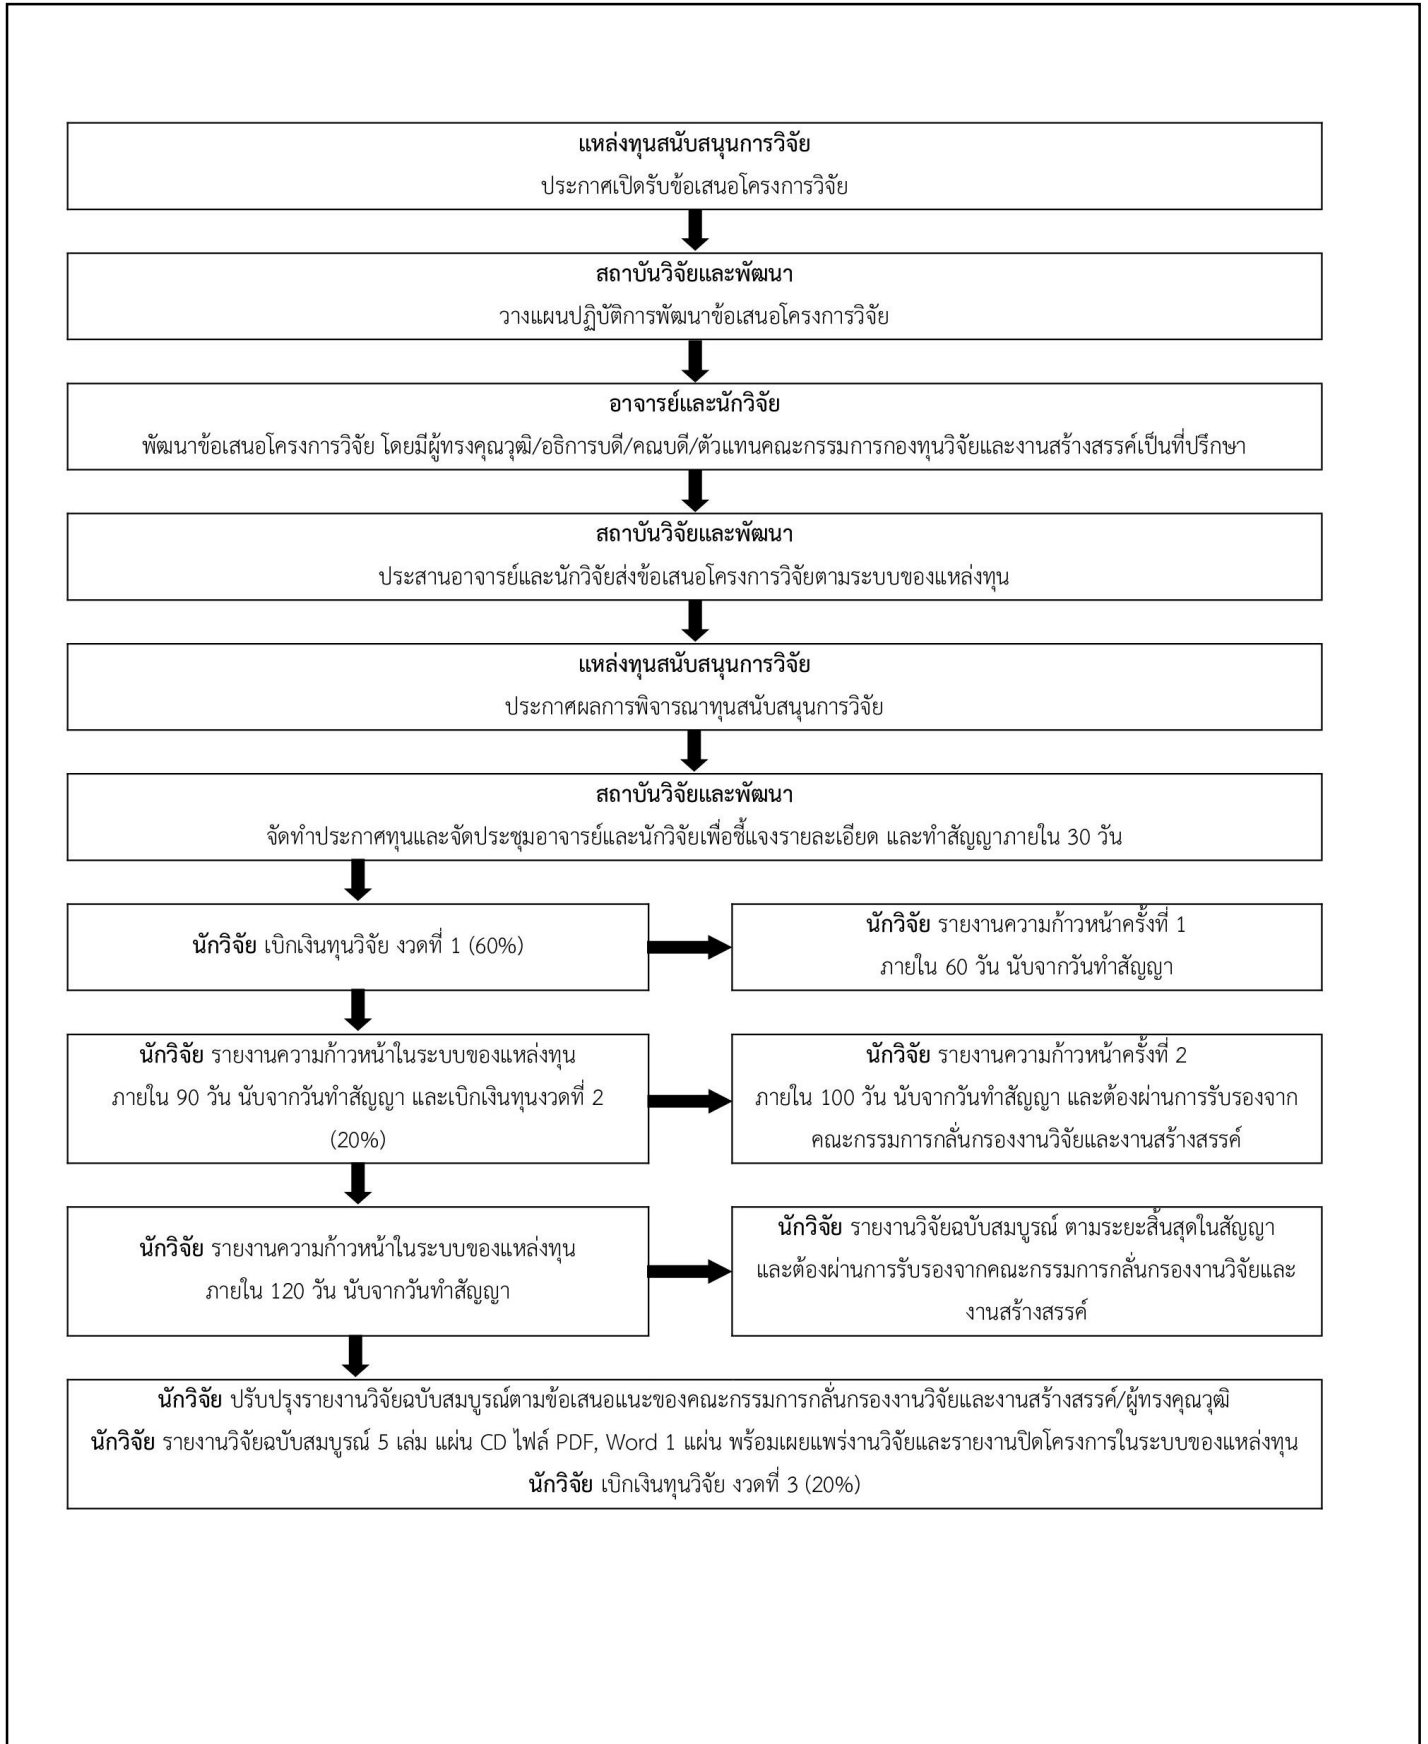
แหล่งทุนสนับสนุนการวิจัย
ประกาศเปิดรับข้อเสนอโครงการวิจัย

สถาบันวิจัยและพัฒนา
วางแผนปฏิบัติการพัฒนาข้อเสนอโครงการวิจัย

อาจารย์และนักวิจัย
พัฒนาข้อเสนอโครงการวิจัย โดยมีผู้ทรงคุณวุฒิ/อธิการบดี/คณบดี/ตัวแทนคณะกรรมการกองทุนวิจัยและงานสร้างสรรค์เป็นที่ปรึกษา

สถาบันวิจัยและพัฒนา
ประสานอาจารย์และนักวิจัยส่งข้อเสนอโครงการวิจัยตามระบบของแหล่งทุน

แหล่งทุนสนับสนุนการวิจัย
ประกาศผลการพิจารณาทุนสนับสนุนการวิจัย

สถาบันวิจัยและพัฒนา
จัดทำประกาศทุนและจัดประชุมอาจารย์และนักวิจัยเพื่อชี้แจงรายละเอียด และทำสัญญาภายใน 30 วัน

นักวิจัย เบิกเงินทุนวิจัย งวดที่ 1 (60%)

นักวิจัย รายงานความก้าวหน้าครั้งที่ 1
ภายใน 60 วัน นับจากวันทำสัญญา

นักวิจัย รายงานความก้าวหน้าในระบบของแหล่งทุน ภายใน 90 วัน นับจากวันทำสัญญา และเบิกเงินทุนงวดที่ 2 (20%)

นักวิจัย รายงานความก้าวหน้าครั้งที่ 2
ภายใน 100 วัน นับจากวันทำสัญญา และต้องผ่านการรับรองจากคณะกรรมการกลั่นกรองงานวิจัยและงานสร้างสรรค์

นักวิจัย รายงานความก้าวหน้าในระบบของแหล่งทุน ภายใน 120 วัน นับจากวันทำสัญญา

นักวิจัย รายงานวิจัยฉบับสมบูรณ์ ตามระยะสิ้นสุดในสัญญา และต้องผ่านการรับรองจากคณะกรรมการกลั่นกรองงานวิจัยและงานสร้างสรรค์

นักวิจัย ปรับปรุงรายงานวิจัยฉบับสมบูรณ์ตามข้อเสนอแนะของคณะกรรมการกลั่นกรองงานวิจัยและงานสร้างสรรค์/ผู้ทรงคุณวุฒิ
นักวิจัย รายงานวิจัยฉบับสมบูรณ์ 5 เล่ม แผ่น CD ไฟล์ PDF, Word 1 แผ่น พร้อมเผยแพร่งานวิจัยและรายงานปิดโครงการในระบบของแหล่งทุน
นักวิจัย เบิกเงินทุนวิจัย งวดที่ 3 (20%)